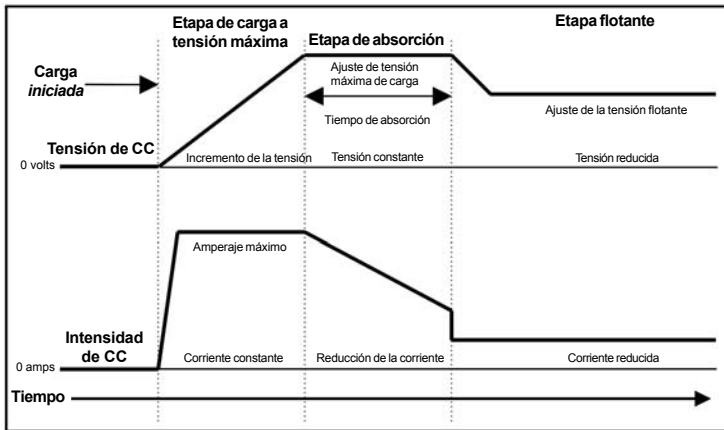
Etapa de carga a tensión máxima

Etapa de absorción

Etapa flotante

Carga iniciada

Ajuste de tensión máxima de carga

Tiempo de absorción

Ajuste de la tensión flotante

Tensión de CC

0 volts

Incremento de la tensión

Tensión constante

Tensión reducida

Amperaje máximo

Intensidad de CC

0 amps

Corriente constante

Reducción de la corriente

Corriente reducida

Tiempo